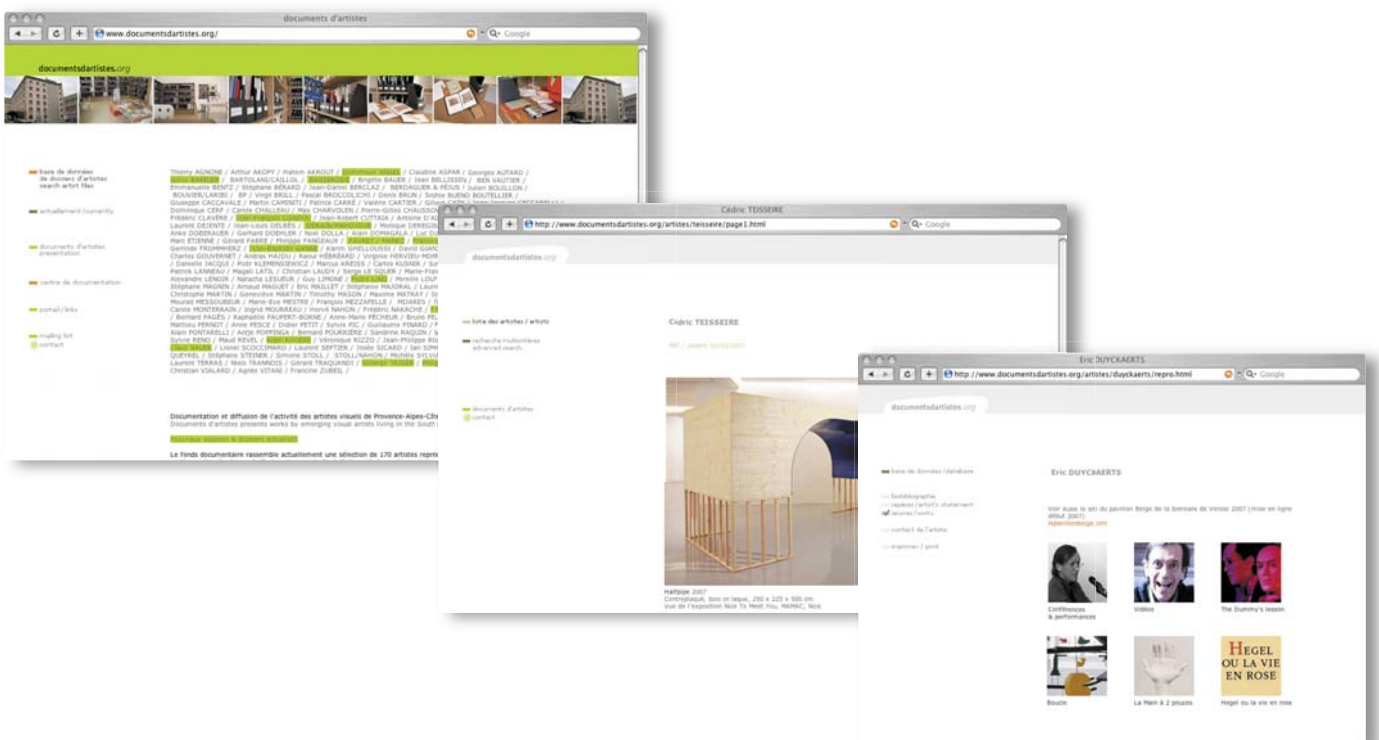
documents d'artistes

www.documentsdartistes.org/

Google

documentsdartistes.org

base de données de dossiers d'artistes search artist files

actuellement / currently

documents d'artistes presentation

centre de documentation

portail / links

mailing list

contact

Thierry AGNONE / Arthur AKOPY / Hakim AKROUT / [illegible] / Claudine ASPAR / Georges AUTARD / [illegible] / BARTOLANI/CAILLOL / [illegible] / Brigitte BAUER / Jean BELLISSEN / BEN VAUTIER / Emmanuelle BENTZ / Stéphane BÉRARD / Jean-Daniel BERCLAZ / BERDAGUER & PÉJUS / Julien BOUILLON / BOUVIER/LAKIBI / BP / Virgil BRILL / Pascal BROCCOLICHI / Denis BRUN / Sophie BUENO BOUTELLIER / Giuseppe CACCAVALE / Marion CAMINITI / Patrice CARRÉ / Valérie CARTIER / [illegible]
Dominique CÉRF / Carole CHALLEAU / Max CHARVOLEN / Pierre-Gilles CHAUSSON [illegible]
Frédéric CLAVÈRE / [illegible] / Jean-Robert CUTTAIA / Antoine D'A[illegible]
Laurent DEJENTE / Jean-Louis DELBÈS / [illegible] / Monique DEREGIB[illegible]
Anke DOBERAUER / Gerhard DOEHLER / Noël DOLLA / Alain DOMAGALA / Luc D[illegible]
Marc ETIENNE / Gérard FABRE / Philippe FANGEAUX / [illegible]
Gerlinde FROMMHERZ / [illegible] / Karim GHELLOUSSI / David GIAN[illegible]
Charles GOUVERNET / Andras HAJDU / Raoul HÉBRÉARD / Virginie HERVIEU-MON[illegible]
/ Danielle JACQUI / Piotr KLEMENSIEWICZ / Marcus KREISS / Carlos KUSNIR / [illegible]
Patrick LANNEAU / Magali LATIL / Christian LAUDY / Serge LE SQUER / Marie-Fran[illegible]
Alexandre LENOIR / Natacha LESUEUR / Guy LIMONE / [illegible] / Mireille LOUP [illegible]
Stéphane MAGNIN / Arnaud MAGUET / Eric MAILLET / Stéphanie MAJORAL / Laure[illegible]
Christophe MARTIN / Geneviève MARTIN / Timothy MASON / Maxime MATRAY / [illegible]
Mourad MESSOUBEUR / Marie-Eve MESTRE / François MEZZAPELLE / MOIRES / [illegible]
Carole MONTERRAIN / Ingrid MOURREAU / Hervé NAHON / Frédéric NAKACHE / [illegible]
/ Bernard PAGÈS / Raphaële PAUPERT-BORNE / Anne-Marie PÉCHEUR / Bruno PE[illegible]
Mathieu PERNOT / Anne PESCE / Didier PETIT / Sylvie PIC / Guillaume PINARD / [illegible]
Alain PONTARELLI / Antje POPPINGA / Bernard POURRIÈRE / Sandrine RAQUIN / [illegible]
Sylvie RENO / Maud REVEL / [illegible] / Véronique RIZZO / Jean-Philippe ROU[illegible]
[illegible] / Lionel SCOCCIMARO / Laurent SEPTIER / Josèo SICARD / Jan SOM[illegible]
QUEYREL / Stéphane STEINER / Simone STOLL / STOLL/NAHON / Michèle SYLVA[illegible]
Laurent TERRAS / Niels TRANNOIS / Gérard TRAQUANDI / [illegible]
Christian VIALARD / Agnès VITANI / Francine ZUBEIL /

Documentation et diffusion de l'activité des artistes visuels de Provence-Alpes-Côte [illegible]
Documents d'artistes presents works by emerging visual artists living in the South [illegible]

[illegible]

Le fonds documentaire rassemble actuellement une sélection de 170 artistes repr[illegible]

Cédric TEISSEIRE

http://www.documentsdartistes.org/artistes/teisseire/page1.html

Google

documentsdartistes.org

liste des artistes / artists

recherche multicritères advanced search

documents d'artistes

contact

Cédric TEISSEIRE

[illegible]

Halfpipe 2007
Contreplaqué, bois et laque, 250 x 225 x 500 cm
Vue de l'exposition Nice To Meet You, MAMAC, Nice

Eric DUYCKAERTS

http://www.documentsdartistes.org/artistes/duyckaerts/repro.html

Google

documentsdartistes.org

base de données / database

bibliographie
repères / artist's statement
oeuvres / works
contact de l'artiste
imprimer / print

Eric DUYCKAERTS

Voir aussi le site du pavillon Belge de la biennale de Venise 2007 (mise en ligne début 2007)
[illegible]

Conférences & performances

Vidéos

The Dummy's lesson

HEGEL OU LA VIE EN ROSE

Boucle

La Main à 2 pouces

Hegel ou la vie en rose